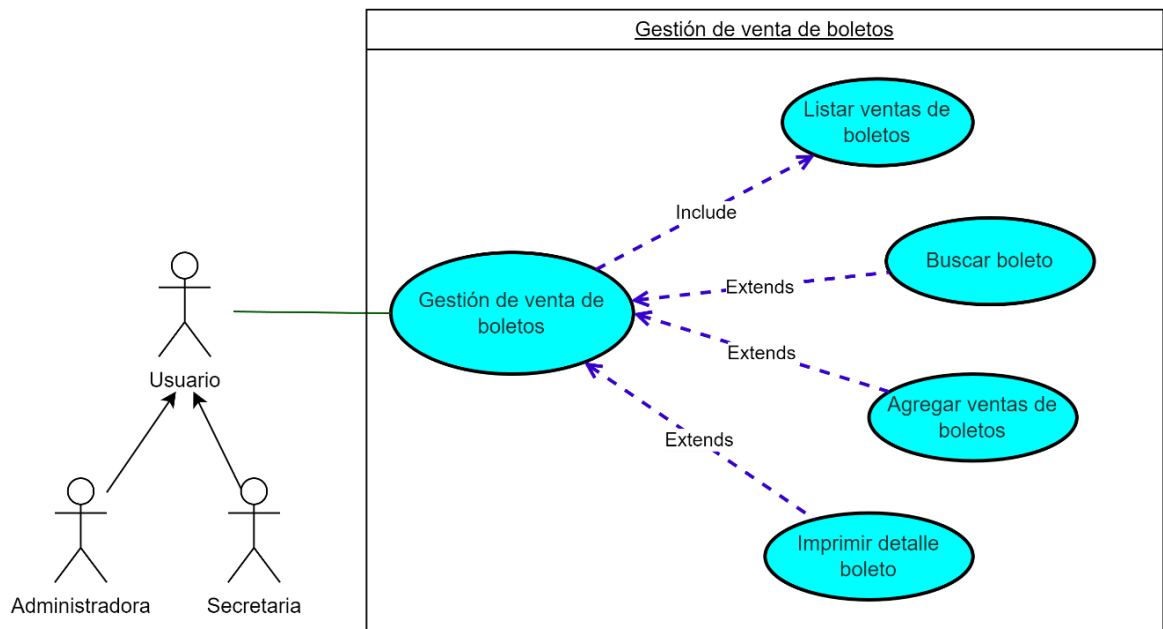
Gestión de venta de boletos

Listar ventas de boletos

Include

Buscar boleto

Extends

Gestión de venta de boletos

Extends

Agregar ventas de boletos

Extends

Imprimir detalle boleto

Usuario

Administradora

Secretaria